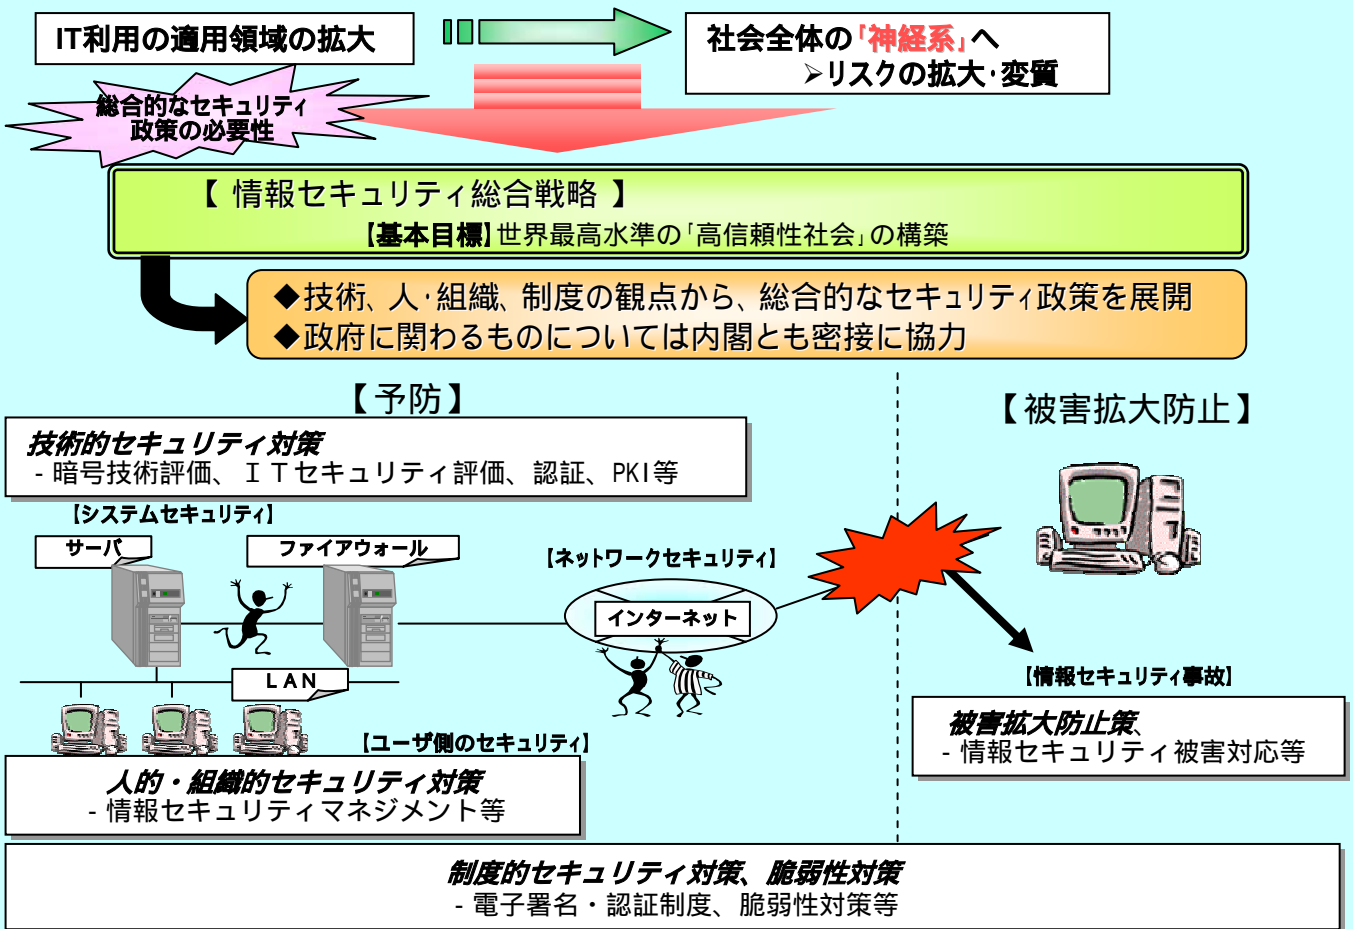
IT利用の適用領域の拡大

社会全体の「神経系」へ
➢リスクの拡大・変質

総合的なセキュリティ政策の必要性

【 情報セキュリティ総合戦略 】
【基本目標】世界最高水準の「高信頼性社会」の構築

◆技術、人・組織、制度の観点から、総合的なセキュリティ政策を展開
◆政府に関わるものについては内閣とも密接に協力

【予防】

【被害拡大防止】

技術的セキュリティ対策
- 暗号技術評価、ＩＴセキュリティ評価、認証、PKI等

【システムセキュリティ】

サーバ

ファイアウォール

【ネットワークセキュリティ】

インターネット

LAN

【情報セキュリティ事故】

被害拡大防止策
- 情報セキュリティ被害対応等

【ユーザ側のセキュリティ】

人的・組織的セキュリティ対策
- 情報セキュリティマネジメント等

制度的セキュリティ対策、脆弱性対策
- 電子署名・認証制度、脆弱性対策等